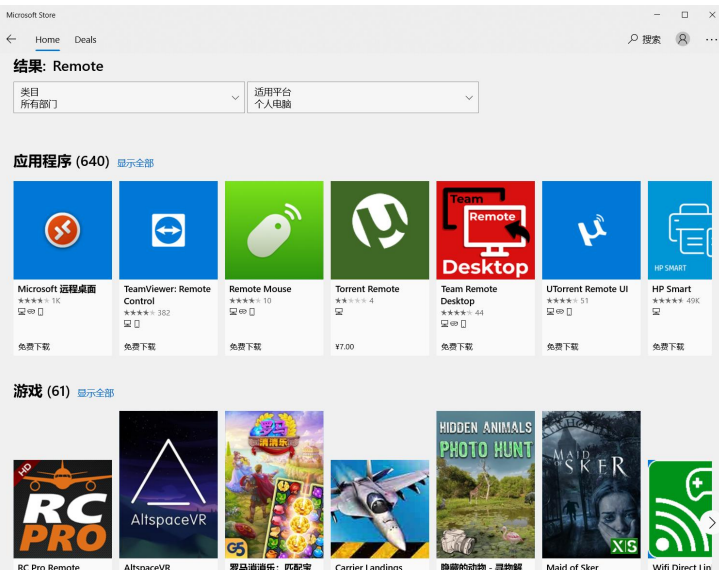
Microsoft Store

Home Deals

搜索

结果: Remote

类目
所有部门

适用平台
个人电脑

应用程序 (640) 显示全部

Microsoft 远程桌面
★★★★ 1K
免费下载

TeamViewer: Remote Control
★★★★ 382
免费下载

Remote Mouse
★★★★ 10
免费下载

Torrent Remote
★★ 4
¥7.00

Team Remote Desktop
★★★★ 44
免费下载

UTorrent Remote UI
★★★★ 51
免费下载

HP Smart
★★★★ 49K
免费下载

Team
Remote
Desktop

HP SMART

游戏 (61) 显示全部

RC PRO

HD

AltspaceVR

HIDDEN ANIMALS
PHOTO HUNT

MAID OF SKER

RC Pro Remote

AltspaceVR

罗马消消乐: 匹配宝

Carrier Landings

隐藏的动物 - 寻物解

Maid of Sker

Wifi Direct Lin